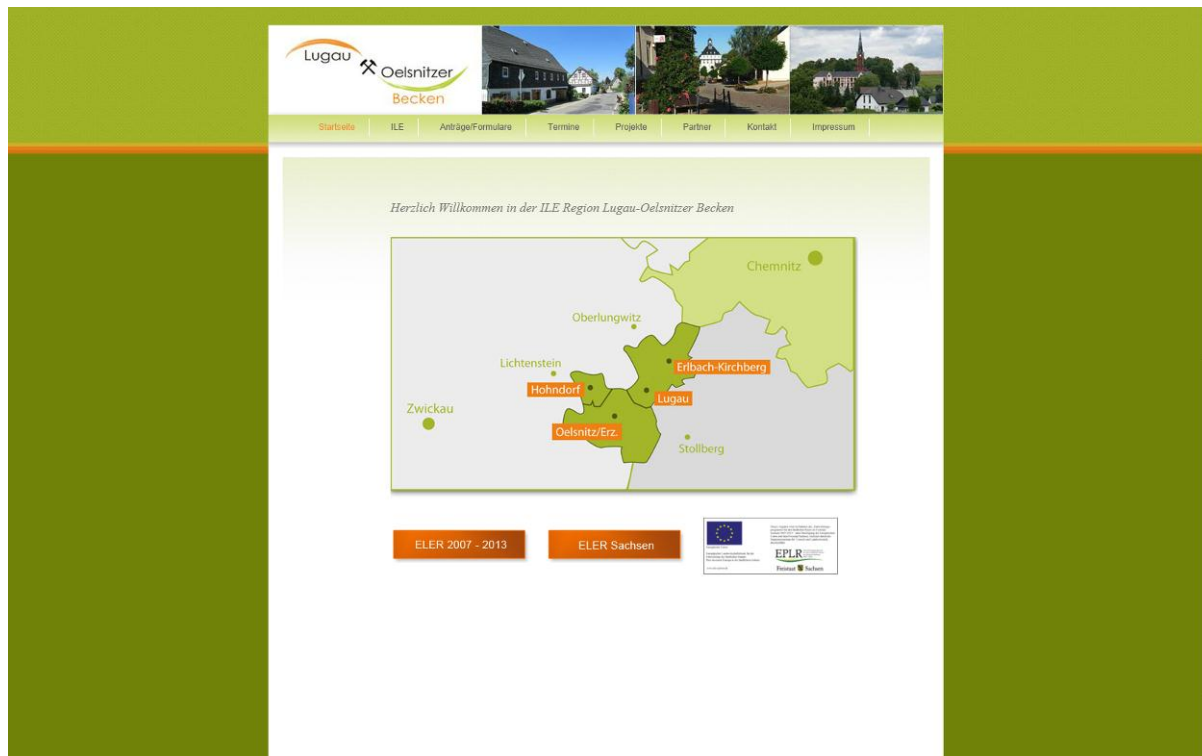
Lugau Oelsnitzer Becken

Startseite ILE Anträge/Formulare Termine Projekte Partner Kontakt Impressum

Herzlich Willkommen in der ILE Region Lugau-Oelsnitzer Becken

Chemnitz
Oberlungwitz
Lichtenstein
Erlbach-Kirchberg
Hohndorf
Lugau
Zwickau
Oelsnitz/Erz.
Stollberg

ELER 2007 - 2013

ELER Sachsen

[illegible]
EPLR
Freistaat Sachsen